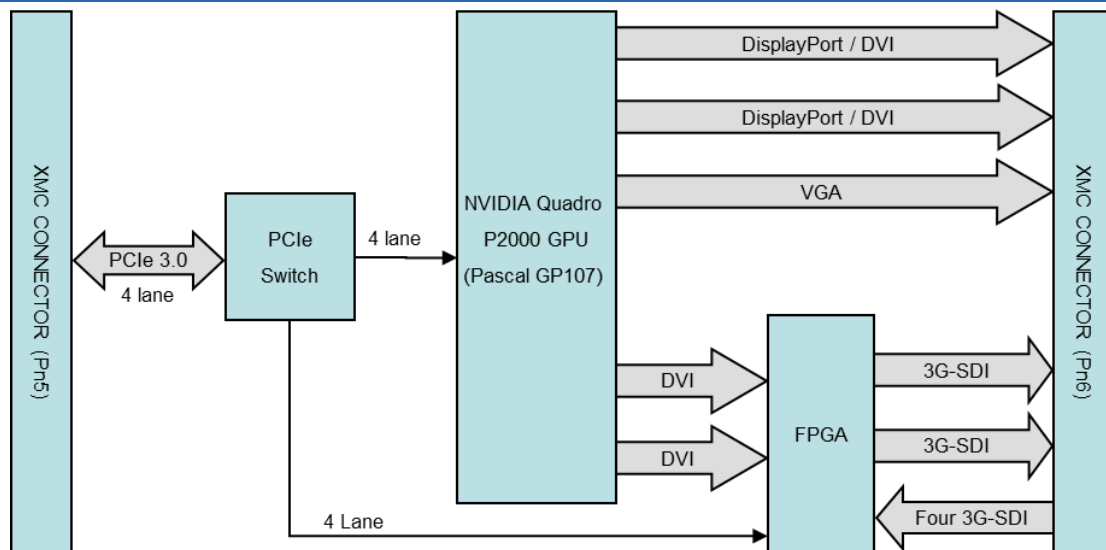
XMC CONNECTOR (Pn5)

PCIe 3.0
4 lane

PCIe
Switch

4 lane

NVIDIA Quadro
P2000 GPU
(Pascal GP107)

DisplayPort / DVI

DisplayPort / DVI

VGA

DVI

DVI

FPGA

3G-SDI

3G-SDI

Four 3G-SDI

4 Lane

XMC CONNECTOR (Pn6)